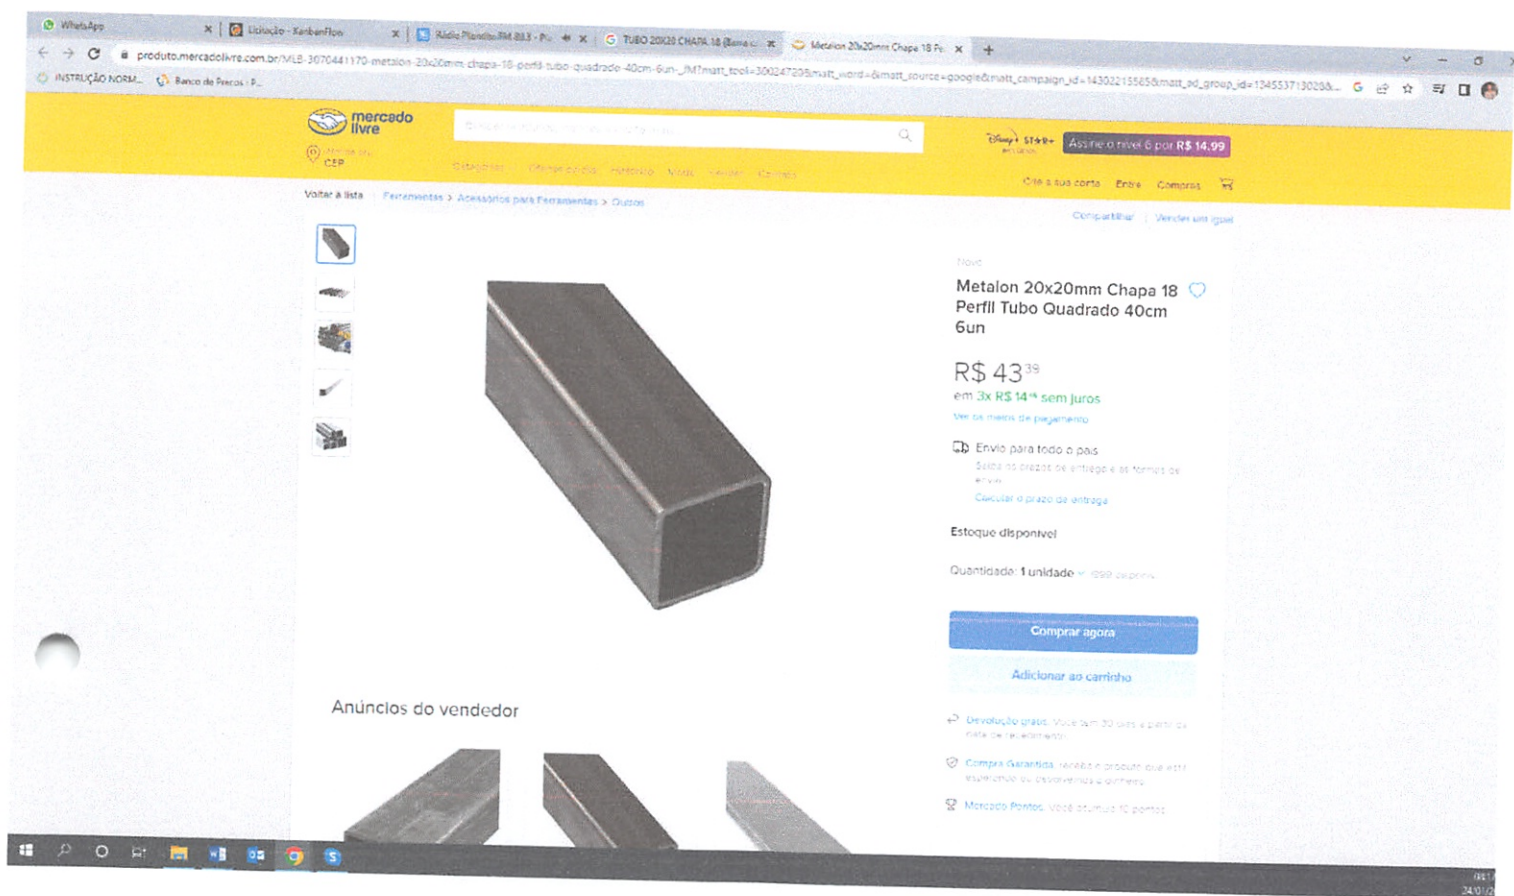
WhatsApp
Licitação - KanbanFlow
Rádio Planalto FM 88.3 - P...
TUBO 20X20 CHAPA 18 (Banco...
Metalon 20x20mm Chapa 18 P...

produto.mercadolivre.com.br/MLB-3070441170-metalon-20x20mm-chapa-18-perfil-tubo-quadrado-40cm-6un-_JM?matt_tool=30024720&matt_word=&matt_source=google&matt_campaign_id=14302215565&matt_ad_group_id=134553713028...

INSTRUÇÃO NORM...
Banco de Preços - P...

mercado livre

CEP

Disney+ STAR+
Assine o nível 6 por R$ 14,99

Crie a sua conta
Entre
Compras

Voltar à lista
Ferramentas > Acessórios para Ferramentas > Outros

Compartilhar
Vender um igual

Novo

Metalon 20x20mm Chapa 18 Perfil Tubo Quadrado 40cm 6un

R$ 43$^{39}$
em 3x R$ 14$^{46}$ sem juros
Ver os meios de pagamento

Envio para todo o país
Saiba os prazos de entrega e as formas de envio.
Calcular o prazo de entrega

Estoque disponível

Quantidade: 1 unidade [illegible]

Comprar agora

Adicionar ao carrinho

Anúncios do vendedor

Devolução grátis. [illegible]

Compra Garantida, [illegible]

Mercado Pontos. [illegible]

24/01/2